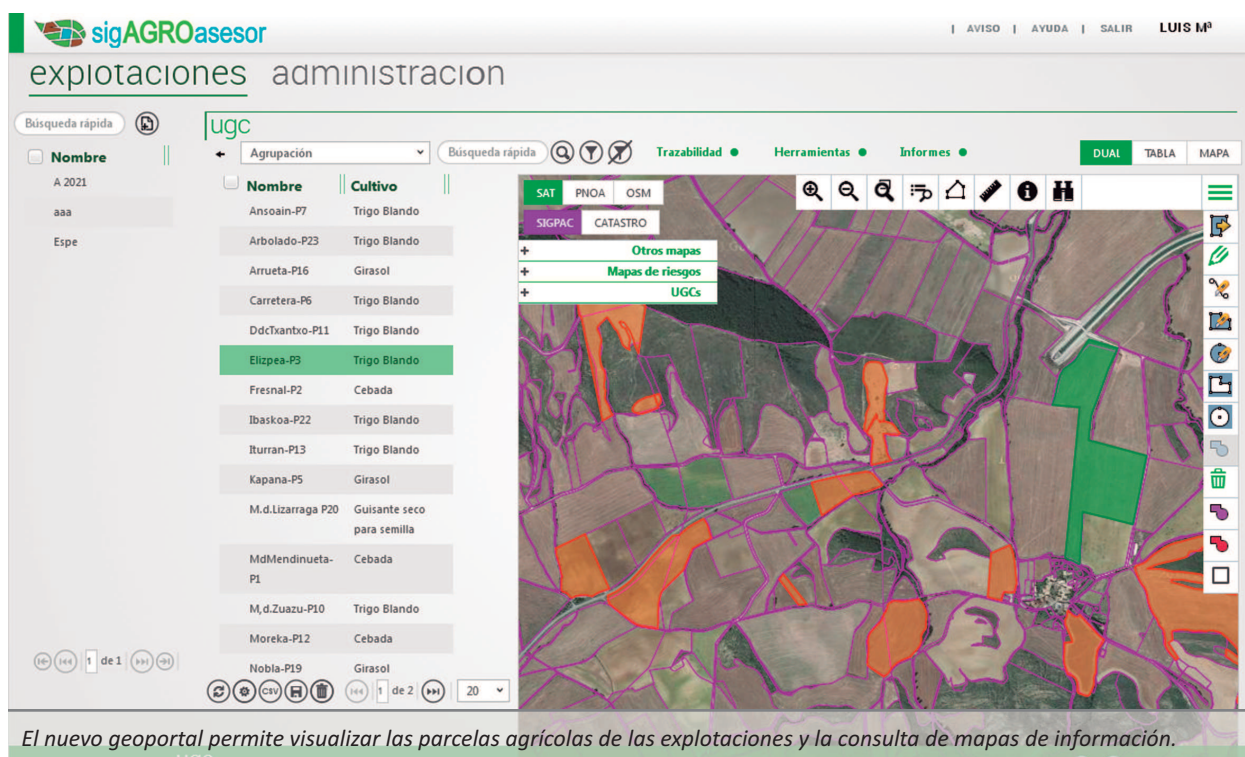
sigAGROasesor

| AVISO | AYUDA | SALIR LUIS Mª

explotaciones administracion

Búsqueda rápida

Nombre
A 2021
aaa
Espe

1 de 1

ugc

Agrupación
Búsqueda rápida
Trazabilidad ● Herramientas ● Informes ●
DUAL TABLA MAPA

| Nombre | Cultivo |
|---|---|
| Ansoain-P7 | Trigo Blando |
| Arbolado-P23 | Trigo Blando |
| Arrueta-P16 | Girasol |
| Carretera-P6 | Trigo Blando |
| DdcTxantxo-P11 | Trigo Blando |
| Elizpea-P3 | Trigo Blando |
| Fresnal-P2 | Cebada |
| Ibaskoa-P22 | Trigo Blando |
| Iturran-P13 | Trigo Blando |
| Kapana-P5 | Girasol |
| M.d.Lizarraga P20 | Guisante seco para semilla |
| MdMendinueta-P1 | Cebada |
| M,d.Zuazu-P10 | Trigo Blando |
| Moreka-P12 | Cebada |
| Nobla-P19 | Girasol |

CSV 1 de 2 20

SAT PNOA OSM
SIGPAC CATASTRO
+ Otros mapas
+ Mapas de riesgos
+ UGCs

El nuevo geoportal permite visualizar las parcelas agrícolas de las explotaciones y la consulta de mapas de información.